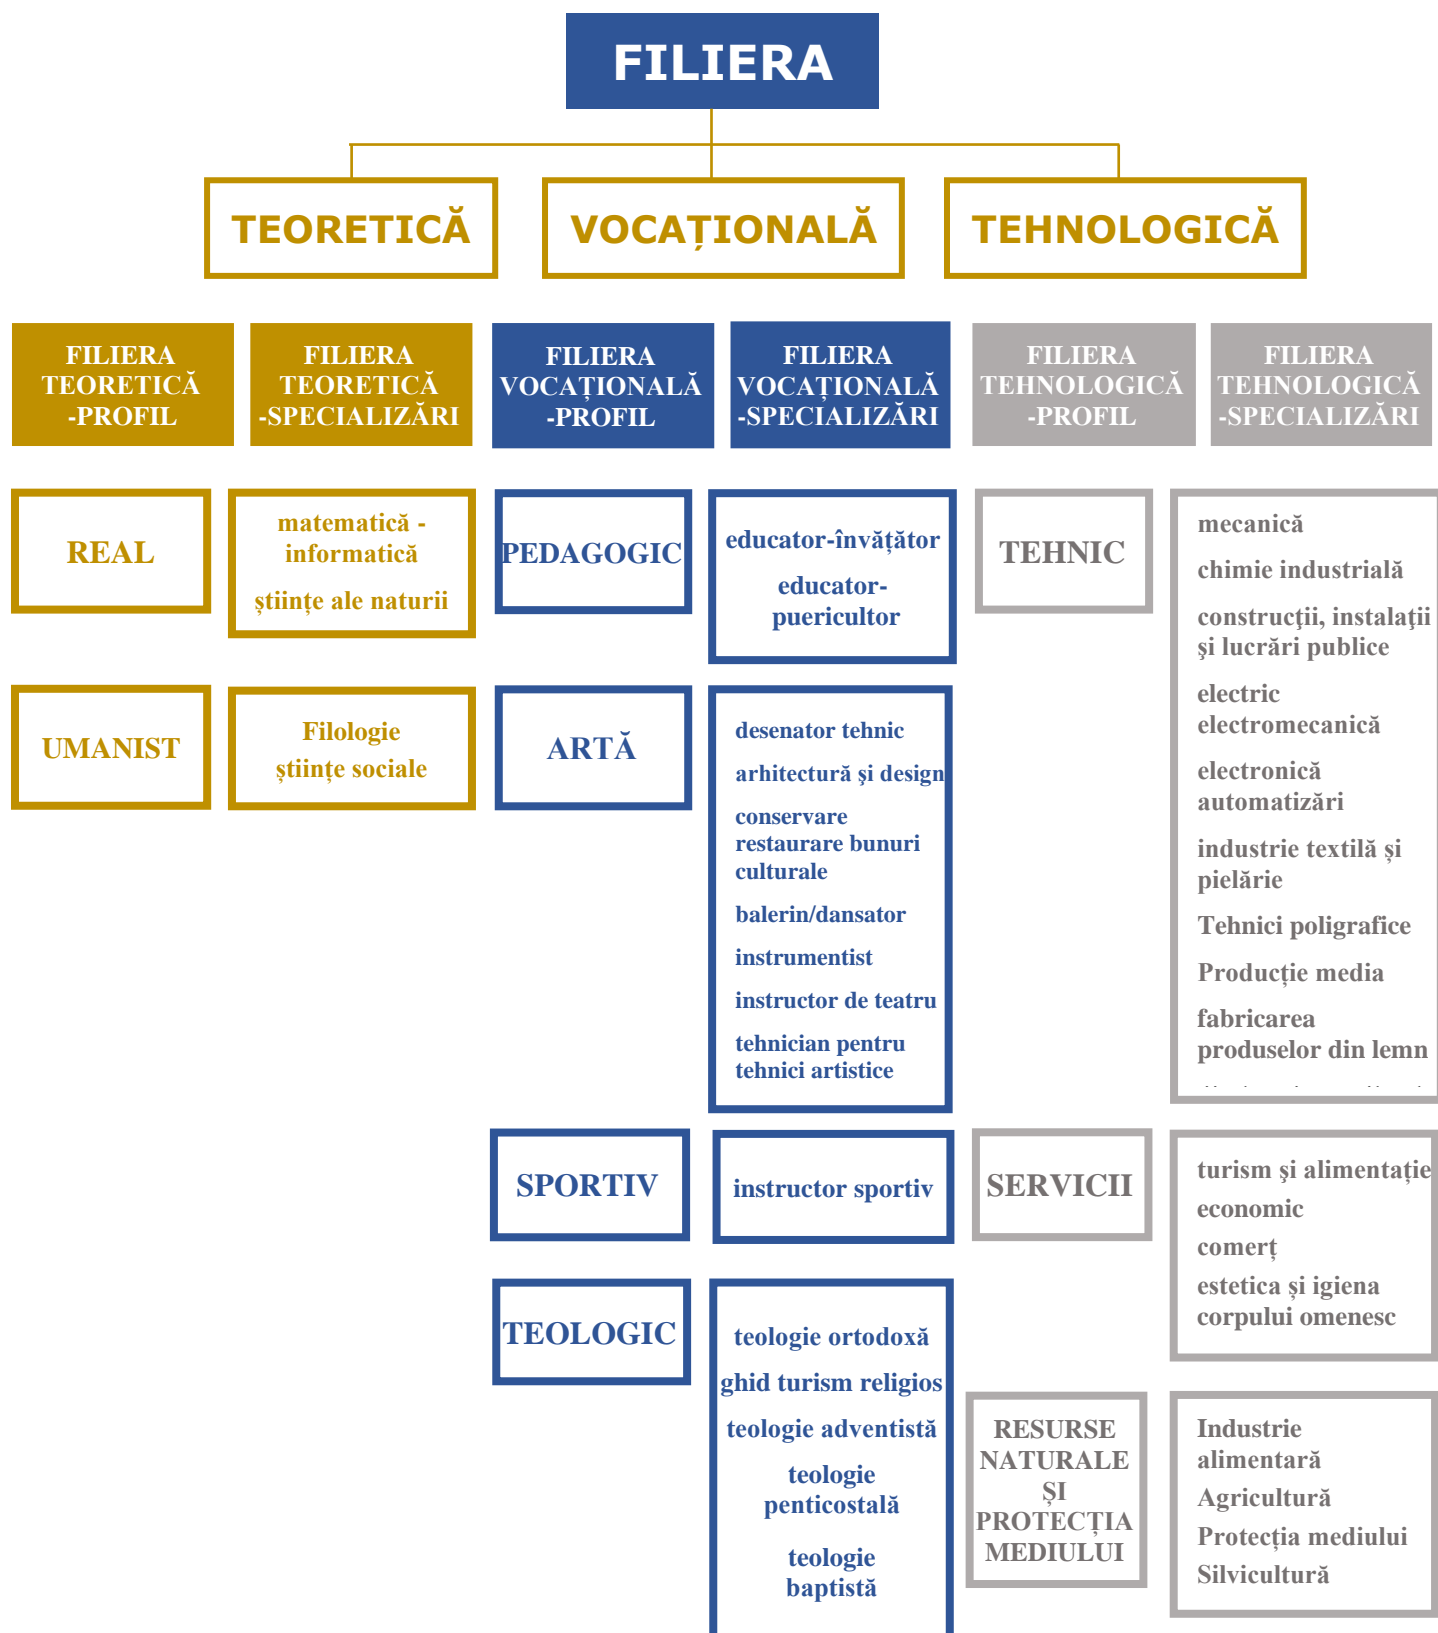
FILIERA

TEORETICĂ

VOCAȚIONALĂ

TEHNOLOGICĂ

FILIERA TEORETICĂ -PROFIL

FILIERA TEORETICĂ -SPECIALIZĂRI

FILIERA VOCAȚIONALĂ -PROFIL

FILIERA VOCAȚIONALĂ -SPECIALIZĂRI

FILIERA TEHNOLOGICĂ -PROFIL

FILIERA TEHNOLOGICĂ -SPECIALIZĂRI

REAL

matematică - informatică

ştiinţe ale naturii

UMANIST

Filologie

ştiinţe sociale

PEDAGOGIC

educator-învățător

educator-puericultor

ARTĂ

desenator tehnic

arhitectură şi design

conservare restaurare bunuri culturale

balerin/dansator

instrumentist

instructor de teatru

tehnician pentru tehnici artistice

SPORTIV

instructor sportiv

TEOLOGIC

teologie ortodoxă

ghid turism religios

teologie adventistă

teologie penticostală

teologie baptistă

TEHNIC

mecanică

chimie industrială

construcţii, instalaţii şi lucrări publice

electric

electromecanică

electronică automatizări

industrie textilă şi pielărie

Tehnici poligrafice

Producţie media

fabricarea produselor din lemn

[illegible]

SERVICII

turism şi alimentaţie

economic

comerţ

estetica şi igiena corpului omenesc

RESURSE NATURALE ŞI PROTECȚIA MEDIULUI

Industrie alimentară

Agricultură

Protecţia mediului

Silvicultură